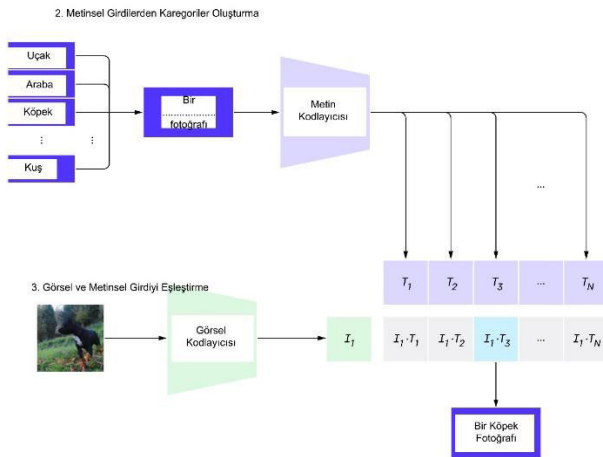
2. Metinsel Girdilerden Karegoriler Oluşturma

Uçak
Araba
Köpek
⋮
⋮
Kuş

Bir ........... fotoğrafı

Metin Kodlayıcısı

...

$T_1$ $T_2$ $T_3$ ... $T_N$

3. Görsel ve Metinsel Girdiyi Eşleştirme

Görsel Kodlayıcısı

$I_1$

$I_1 \cdot T_1$ $I_1 \cdot T_2$ $I_1 \cdot T_3$ ... $I_1 \cdot T_N$

Bir Köpek Fotoğrafı